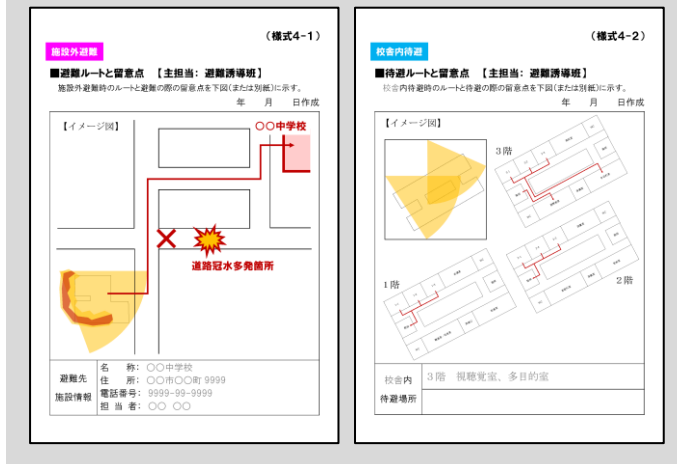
（様式4-1）

施設外避難

■避難ルートと留意点　【主担当：避難誘導班】

施設外避難時のルートと避難の際の留意点を下図(または別紙)に示す。

年　月　日作成

【イメージ図】

○○中学校

道路冠水多発箇所

| 避難先 施設情報 | 名　称：○○中学校 住　所：○○市○○町 9999 電話番号：9999-99-9999 担当者：○○ ○○ |
|---|---|

（様式4-2）

校舎内待避

■待避ルートと留意点　【主担当：避難誘導班】

校舎内待避時のルートと待避の際の留意点を下図(または別紙)に示す。

年　月　日作成

【イメージ図】

3階

1階

2階

| 校舎内 待避場所 | 3階　視聴覚室、多目的室 |
|---|---|